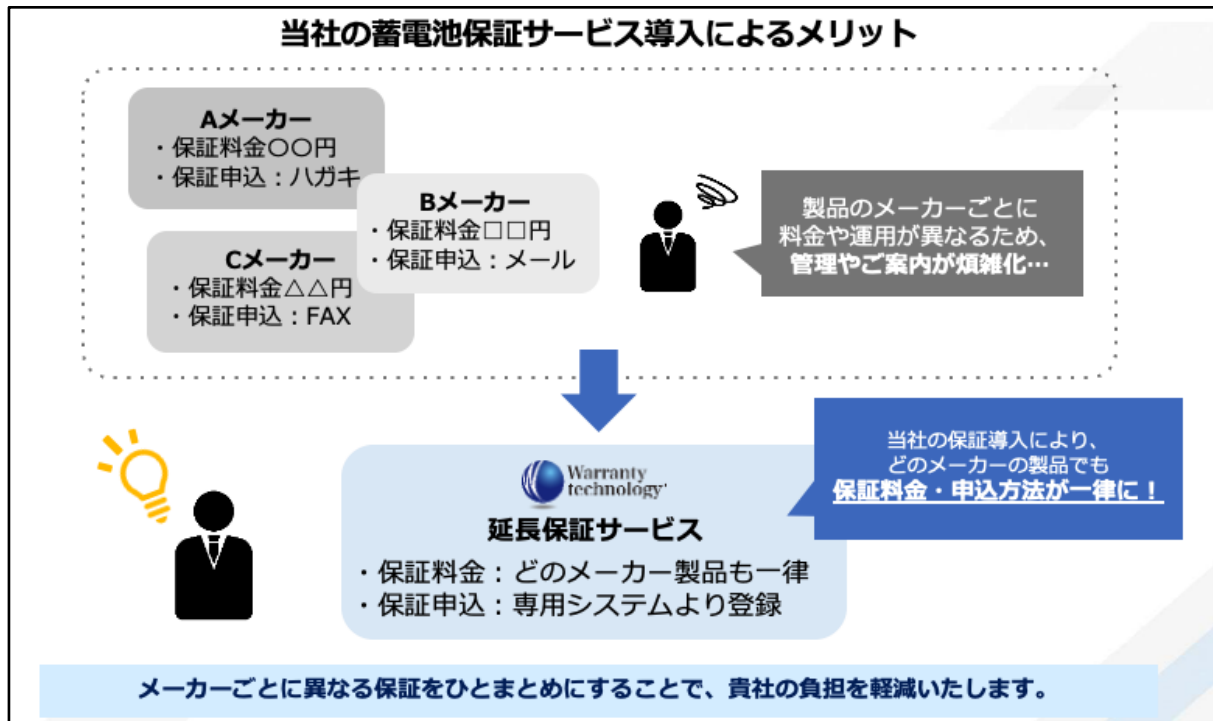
当社の蓄電池保証サービス導入によるメリット

Aメーカー
・保証料金〇〇円
・保証申込：ハガキ

Bメーカー
・保証料金□□円
・保証申込：メール

Cメーカー
・保証料金△△円
・保証申込：FAX

製品のメーカーごとに
料金や運用が異なるため、
管理やご案内が煩雑化…

当社の保証導入により、
どのメーカーの製品でも
保証料金・申込方法が一律に！

Warranty technology

延長保証サービス
・保証料金：どのメーカー製品も一律
・保証申込：専用システムより登録

メーカーごとに異なる保証をひとまとめにすることで、貴社の負担を軽減いたします。